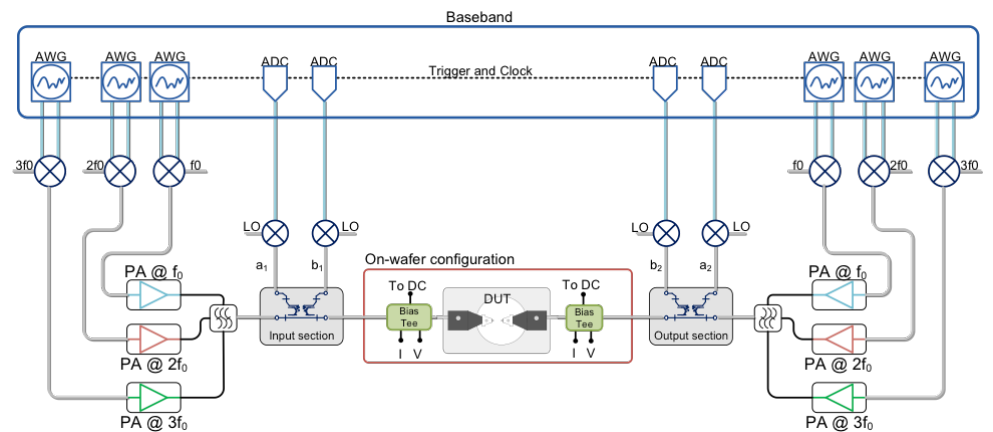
Baseband

AWG AWG AWG ADC ADC Trigger and Clock ADC ADC AWG AWG AWG

3f0 2f0 f0 f0 2f0 3f0

LO LO LO LO

$a_1$ $b_1$ $b_2$ $a_2$

On-wafer configuration

PA @ $f_0$

PA @ $2f_0$

PA @ $3f_0$

Input section

To DC

Bias Tee

I V

DUT

To DC

Bias Tee

I V

Output section

PA @ $f_0$

PA @ $2f_0$

PA @ $3f_0$